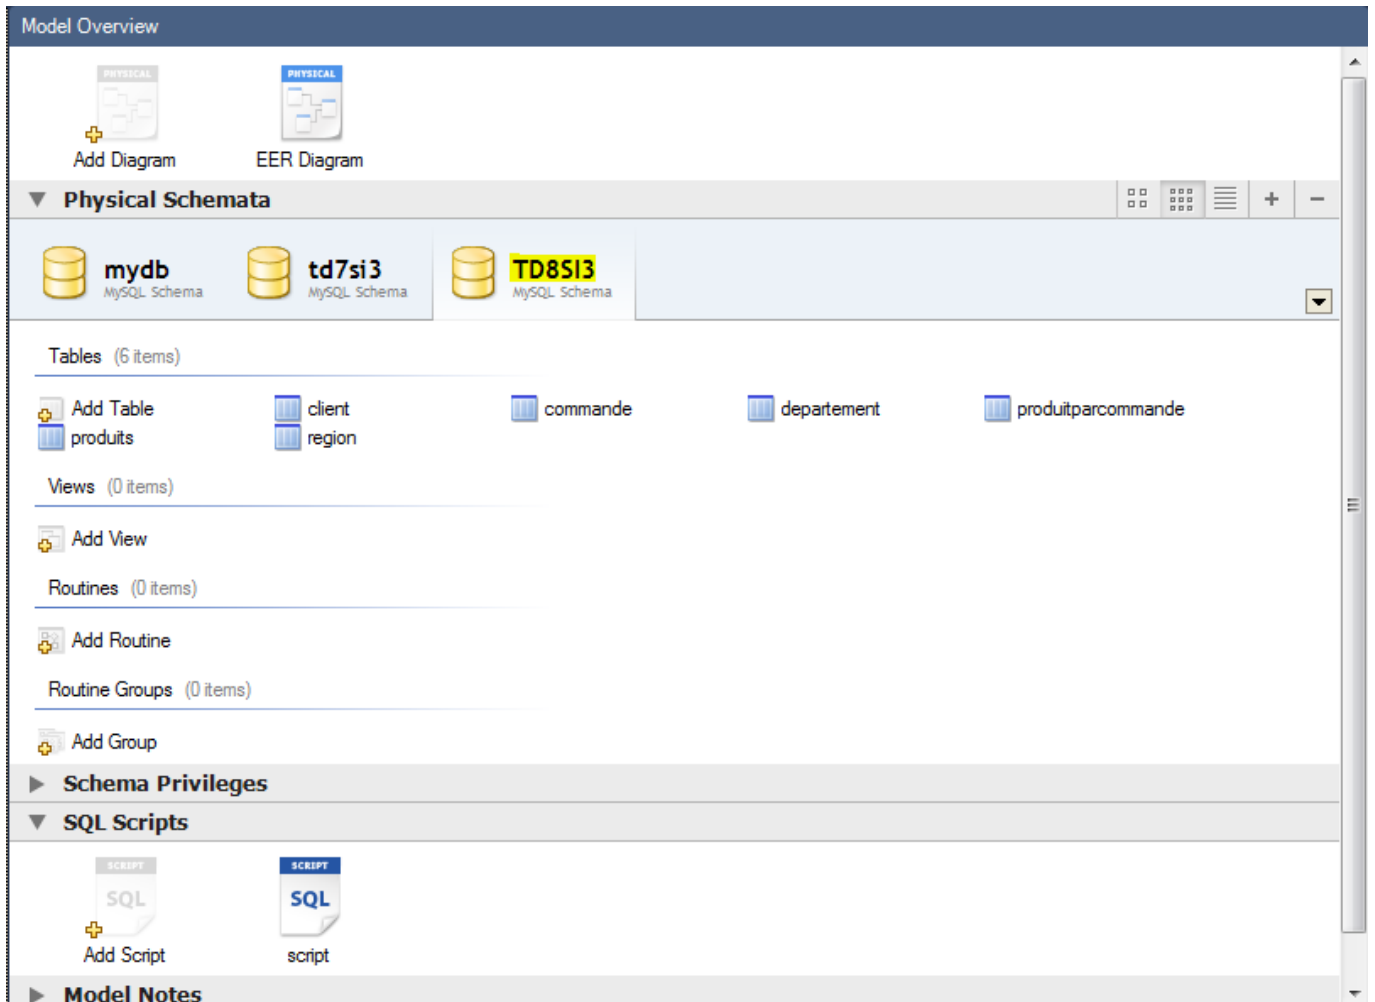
Model Overview

PHYSICAL
Add Diagram

PHYSICAL
EER Diagram

Physical Schemata

+ −

mydb
MySQL Schema

td7si3
MySQL Schema

TD8SI3
MySQL Schema

Tables (6 items)

Add Table
client
commande
departement
produitparcommande
produits
region

Views (0 items)

Add View

Routines (0 items)

Add Routine

Routine Groups (0 items)

Add Group

Schema Privileges

SQL Scripts

SCRIPT
SQL
Add Script

SCRIPT
SQL
script

Model Notes